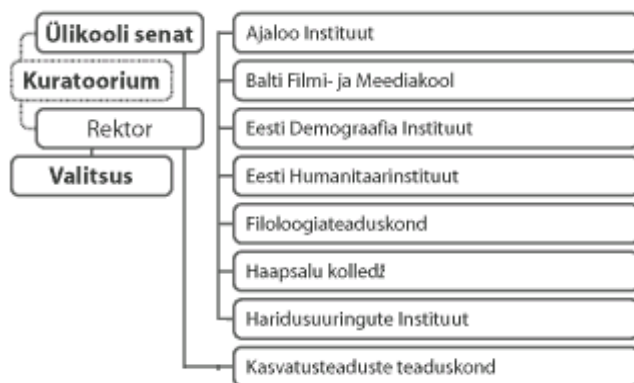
Ülikooli senat
Kuratoorium
Rektor
Valitsus

Ajaloo Instituut
Balti Filmi- ja Meediakool
Eesti Demograafia Instituut
Eesti Humanitaarinstituut
Filoloogiateaduskond
Haapsalu kolledž
Haridusuuringute Instituut
Kasvatusteaduste teaduskond